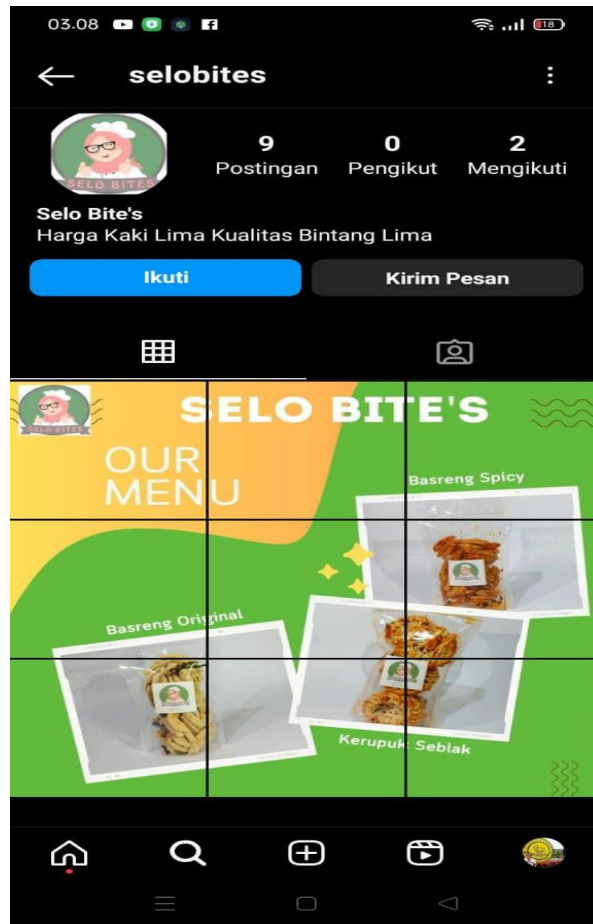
03.08

18

selobites

SELO BITES

9
Postingan

0
Pengikut

2
Mengikuti

Selo Bite's
Harga Kaki Lima Kualitas Bintang Lima

Ikuti

Kirim Pesan

SELO BITES

SELO BITE'S

OUR MENU

Basreng Spicy

Basreng Original

Kerupuk Seblak